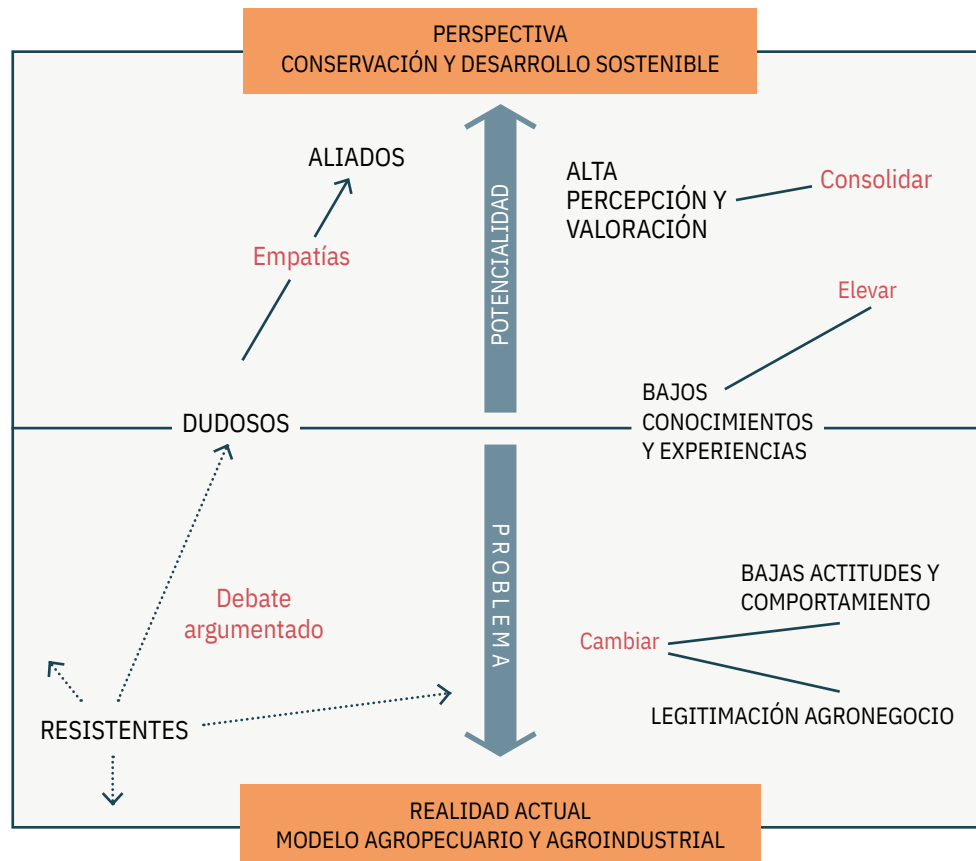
PERSPECTIVA
CONSERVACIÓN Y DESARROLLO SOSTENIBLE

ALIADOS

Empatías

POTENCIALIDAD

ALTA PERCEPCIÓN Y VALORACIÓN

Consolidar

Elevar

DUDOSOS

BAJOS CONOCIMIENTOS Y EXPERIENCIAS

PROBLEMA

Debate argumentado

BAJAS ACTITUDES Y COMPORTAMIENTO

Cambiar

LEGITIMACIÓN AGRONEGOCIO

RESISTENTES

REALIDAD ACTUAL
MODELO AGROPECUARIO Y AGROINDUSTRIAL